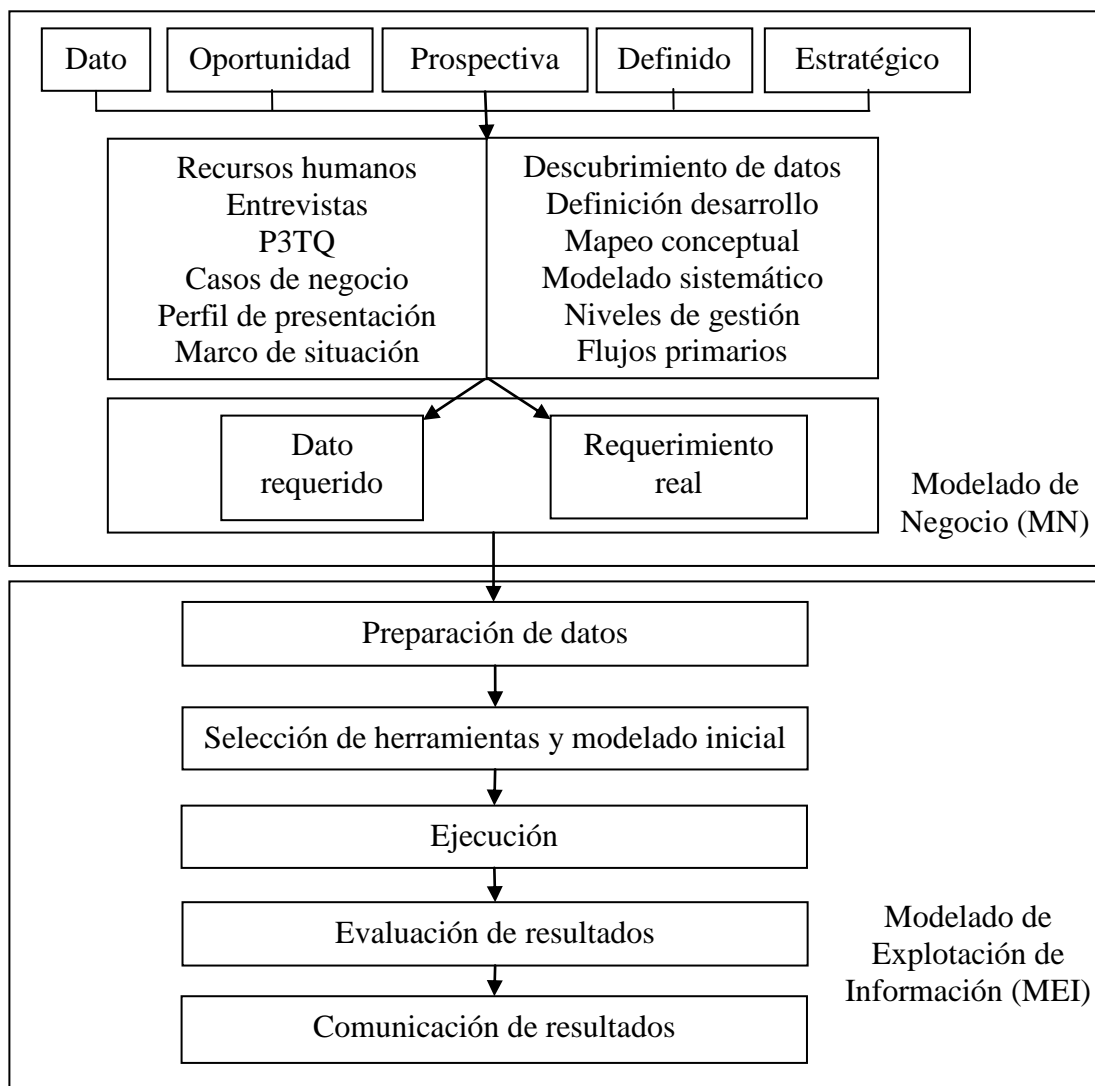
Dato | Oportunidad | Prospectiva | Definido | Estratégico

Recursos humanos
Entrevistas
P3TQ
Casos de negocio
Perfil de presentación
Marco de situación

Descubrimiento de datos
Definición desarrollo
Mapeo conceptual
Modelado sistemático
Niveles de gestión
Flujos primarios

Dato requerido

Requerimiento real

Modelado de Negocio (MN)

Preparación de datos

Selección de herramientas y modelado inicial

Ejecución

Evaluación de resultados

Comunicación de resultados

Modelado de Explotación de Información (MEI)